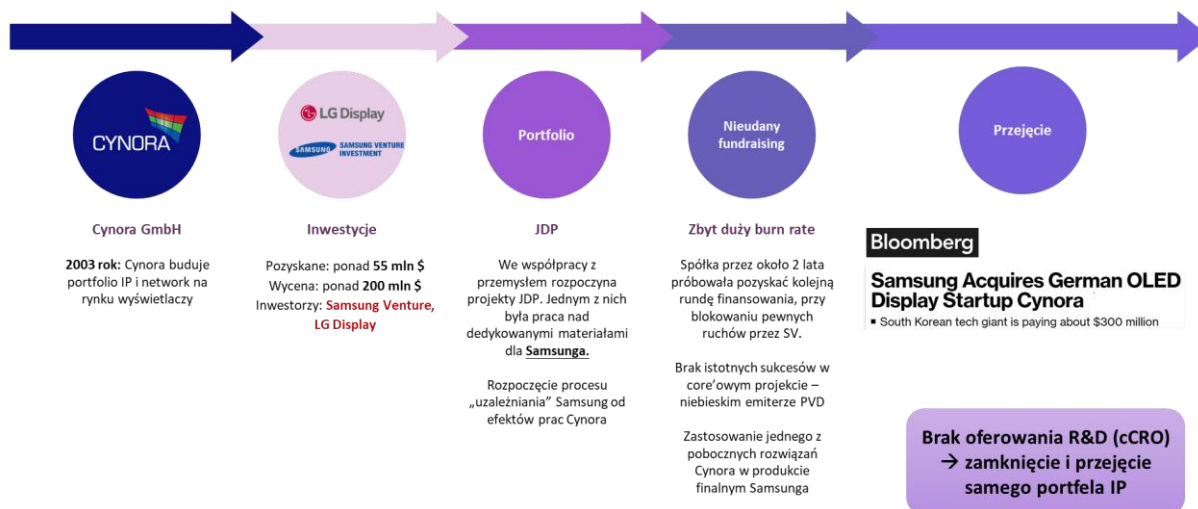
CYNORA

LG Display

SAMSUNG SAMSUNG VENTURE INVESTMENT

Portfolio

Nieudany fundraising

Przejęcie

Cynora GmbH

2003 rok: Cynora buduje portfolio IP i network na rynku wyświetlaczy

Inwestycje

Pozyskane: ponad 55 mln $
Wycena: ponad 200 mln $
Inwestorzy: Samsung Venture, LG Display

JDP

We współpracy z przemysłem rozpoczyna projekty JDP. Jednym z nich była praca nad dedykowanymi materiałami dla Samsunga.

Rozpoczęcie procesu „uzależniania" Samsung od efektów prac Cynora

Zbyt duży burn rate

Spółka przez około 2 lata próbowała pozyskać kolejną rundę finansowania, przy blokowaniu pewnych ruchów przez SV.

Brak istotnych sukcesów w core'owym projekcie – niebieskim emiterze PVD

Zastosowanie jednego z pobocznych rozwiązań Cynora w produkcie finalnym Samsunga

Bloomberg

Samsung Acquires German OLED Display Startup Cynora

▪ South Korean tech giant is paying about $300 million

Brak oferowania R&D (cCRO) → zamknięcie i przejęcie samego portfela IP